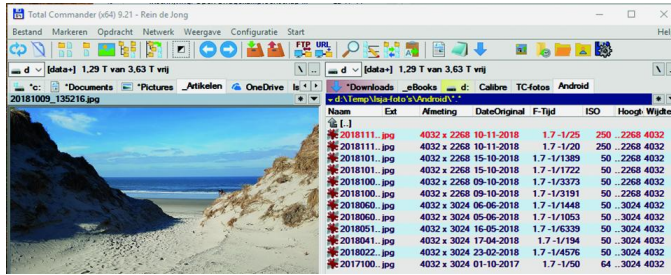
Total Commander (x64) 9.21 - Rein de Jong

Bestand Markeren Opdracht Netwerk Weergave Configuratie Start Help

FTP URL

d [data+] 1,29 T van 3,63 T vrij

*c: *Documents *Pictures _Artikelen OneDrive

20181009_135216.jpg

d [data+] 1,29 T van 3,63 T vrij

*Downloads _eBooks d: Calibre TC-fotos Android

d:\Temp\Isja-foto's\Android\*.*

| Naam | Ext | Afmeting | DateOriginal | F-Tijd | ISO | Hoogte | Wijdte |
|---|---|---|---|---|---|---|---|
| [..] | | | | | | | |
| 2018111... | jpg | 4032 x 2268 | 10-11-2018 | 1.7 -1/25 | 250 | 2268 | 4032 |
| 2018111... | jpg | 4032 x 2268 | 10-11-2018 | 1.7 -1/20 | 250 | 2268 | 4032 |
| 2018101... | jpg | 4032 x 2268 | 15-10-2018 | 1.7 -1/1389 | 50 | 2268 | 4032 |
| 2018101... | jpg | 4032 x 2268 | 15-10-2018 | 1.7 -1/1722 | 50 | 2268 | 4032 |
| 2018100... | jpg | 4032 x 2268 | 09-10-2018 | 1.7 -1/3373 | 50 | 2268 | 4032 |
| 2018100... | jpg | 4032 x 2268 | 09-10-2018 | 1.7 -1/3191 | 50 | 2268 | 4032 |
| 2018060... | jpg | 4032 x 3024 | 06-06-2018 | 1.7 -1/1448 | 50 | 3024 | 4032 |
| 2018060... | jpg | 4032 x 3024 | 05-06-2018 | 1.7 -1/1053 | 50 | 3024 | 4032 |
| 2018051... | jpg | 4032 x 3024 | 16-05-2018 | 1.7 -1/6339 | 50 | 3024 | 4032 |
| 2018041... | jpg | 4032 x 3024 | 17-04-2018 | 1.7 -1/194 | 50 | 3024 | 4032 |
| 2018022... | jpg | 4032 x 3024 | 23-02-2018 | 1.7 -1/4576 | 50 | 3024 | 4032 |
| 2017100... | jpg | 4032 x 3024 | 01-10-2017 | 1.7 -1/50 | 64 | 3024 | 4032 |